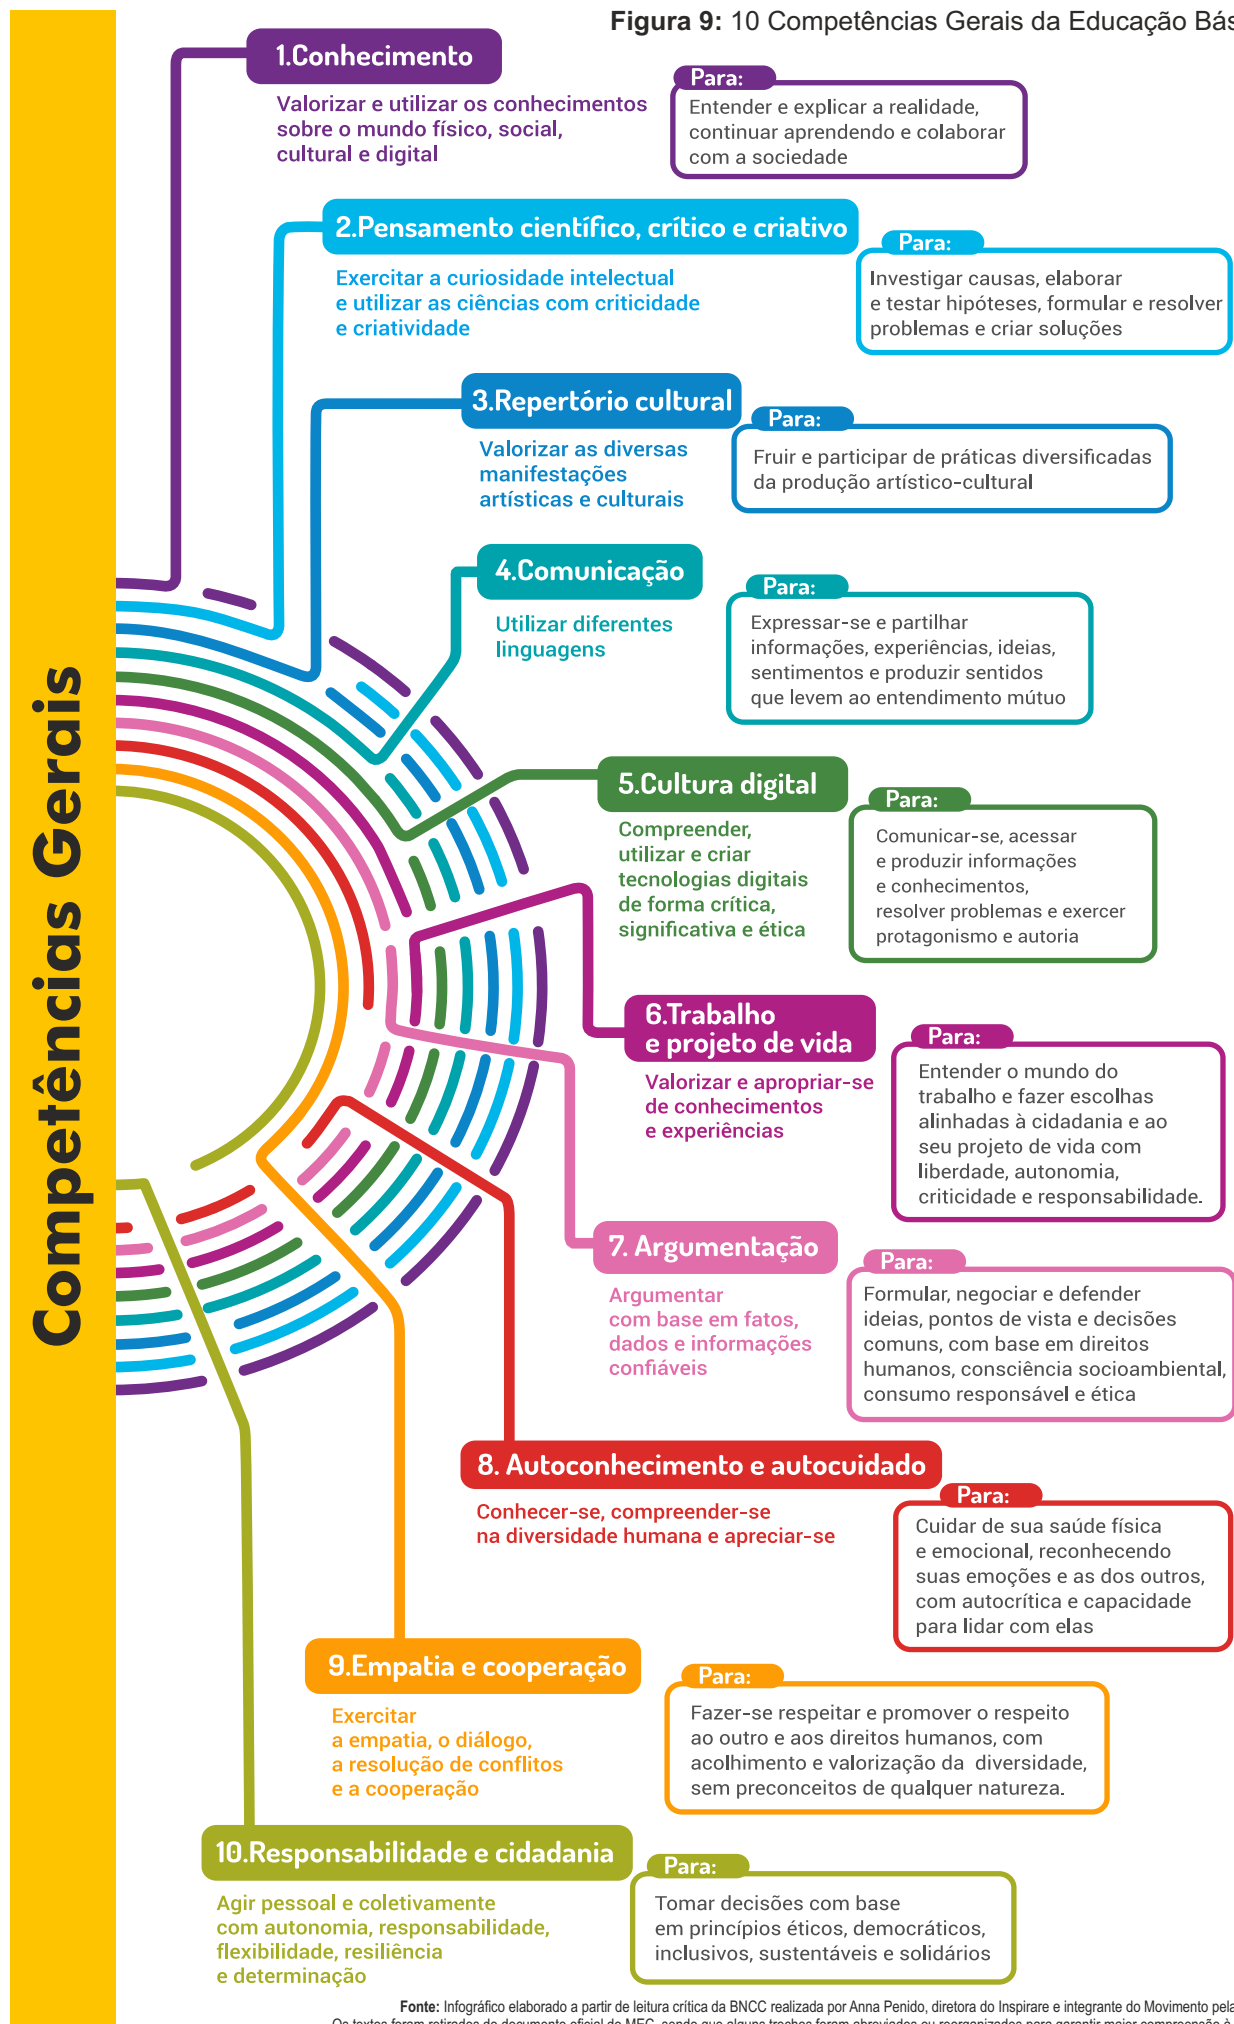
**Figura 9:** 10 Competências Gerais da Educação Bás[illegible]

Competências Gerais

1.Conhecimento

Valorizar e utilizar os conhecimentos sobre o mundo físico, social, cultural e digital

Para:
Entender e explicar a realidade, continuar aprendendo e colaborar com a sociedade

2.Pensamento científico, crítico e criativo

Exercitar a curiosidade intelectual e utilizar as ciências com criticidade e criatividade

Para:
Investigar causas, elaborar e testar hipóteses, formular e resolver problemas e criar soluções

3.Repertório cultural

Valorizar as diversas manifestações artísticas e culturais

Para:
Fruir e participar de práticas diversificadas da produção artístico-cultural

4.Comunicação

Utilizar diferentes linguagens

Para:
Expressar-se e partilhar informações, experiências, ideias, sentimentos e produzir sentidos que levem ao entendimento mútuo

5.Cultura digital

Compreender, utilizar e criar tecnologias digitais de forma crítica, significativa e ética

Para:
Comunicar-se, acessar e produzir informações e conhecimentos, resolver problemas e exercer protagonismo e autoria

6.Trabalho e projeto de vida

Valorizar e apropriar-se de conhecimentos e experiências

Para:
Entender o mundo do trabalho e fazer escolhas alinhadas à cidadania e ao seu projeto de vida com liberdade, autonomia, criticidade e responsabilidade.

7. Argumentação

Argumentar com base em fatos, dados e informações confiáveis

Para:
Formular, negociar e defender ideias, pontos de vista e decisões comuns, com base em direitos humanos, consciência socioambiental, consumo responsável e ética

8. Autoconhecimento e autocuidado

Conhecer-se, compreender-se na diversidade humana e apreciar-se

Para:
Cuidar de sua saúde física e emocional, reconhecendo suas emoções e as dos outros, com autocrítica e capacidade para lidar com elas

9.Empatia e cooperação

Exercitar a empatia, o diálogo, a resolução de conflitos e a cooperação

Para:
Fazer-se respeitar e promover o respeito ao outro e aos direitos humanos, com acolhimento e valorização da diversidade, sem preconceitos de qualquer natureza.

10.Responsabilidade e cidadania

Agir pessoal e coletivamente com autonomia, responsabilidade, flexibilidade, resiliência e determinação

Para:
Tomar decisões com base em princípios éticos, democráticos, inclusivos, sustentáveis e solidários

**Fonte:** Infográfico elaborado a partir de leitura crítica da BNCC realizada por Anna Penido, diretora do Inspirare e integrante do Movimento pela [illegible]
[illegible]